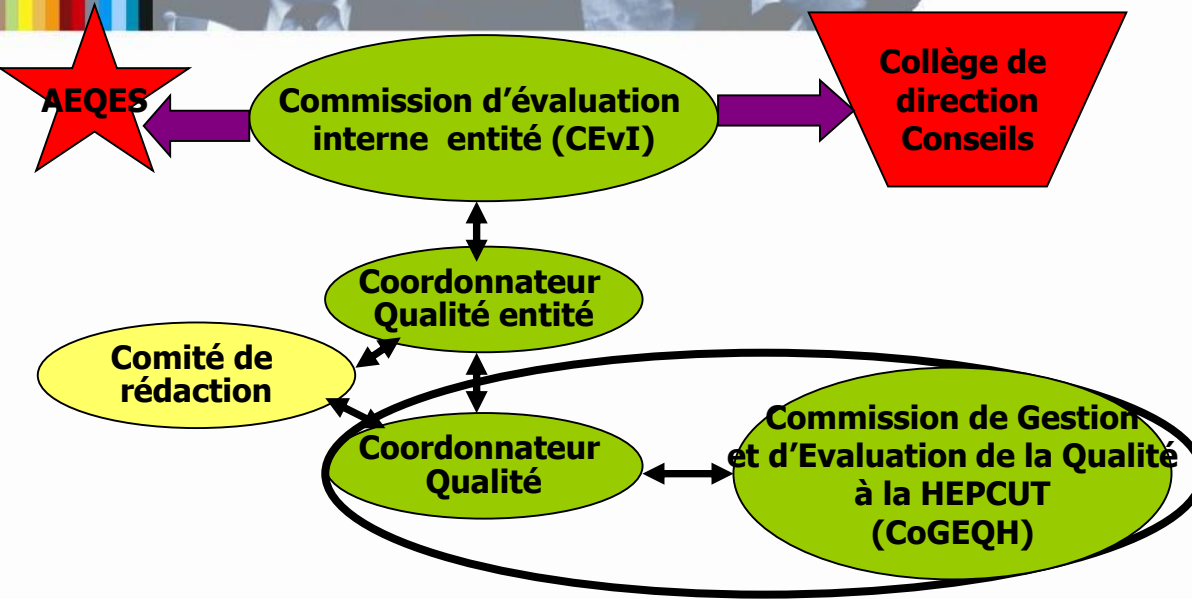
AEQES

Commission d'évaluation interne entité (CEvI)

Collège de direction Conseils

Coordonnateur Qualité entité

Comité de rédaction

Coordonnateur Qualité

Commission de Gestion et d'Evaluation de la Qualité à la HEPCUT (CoGEQH)